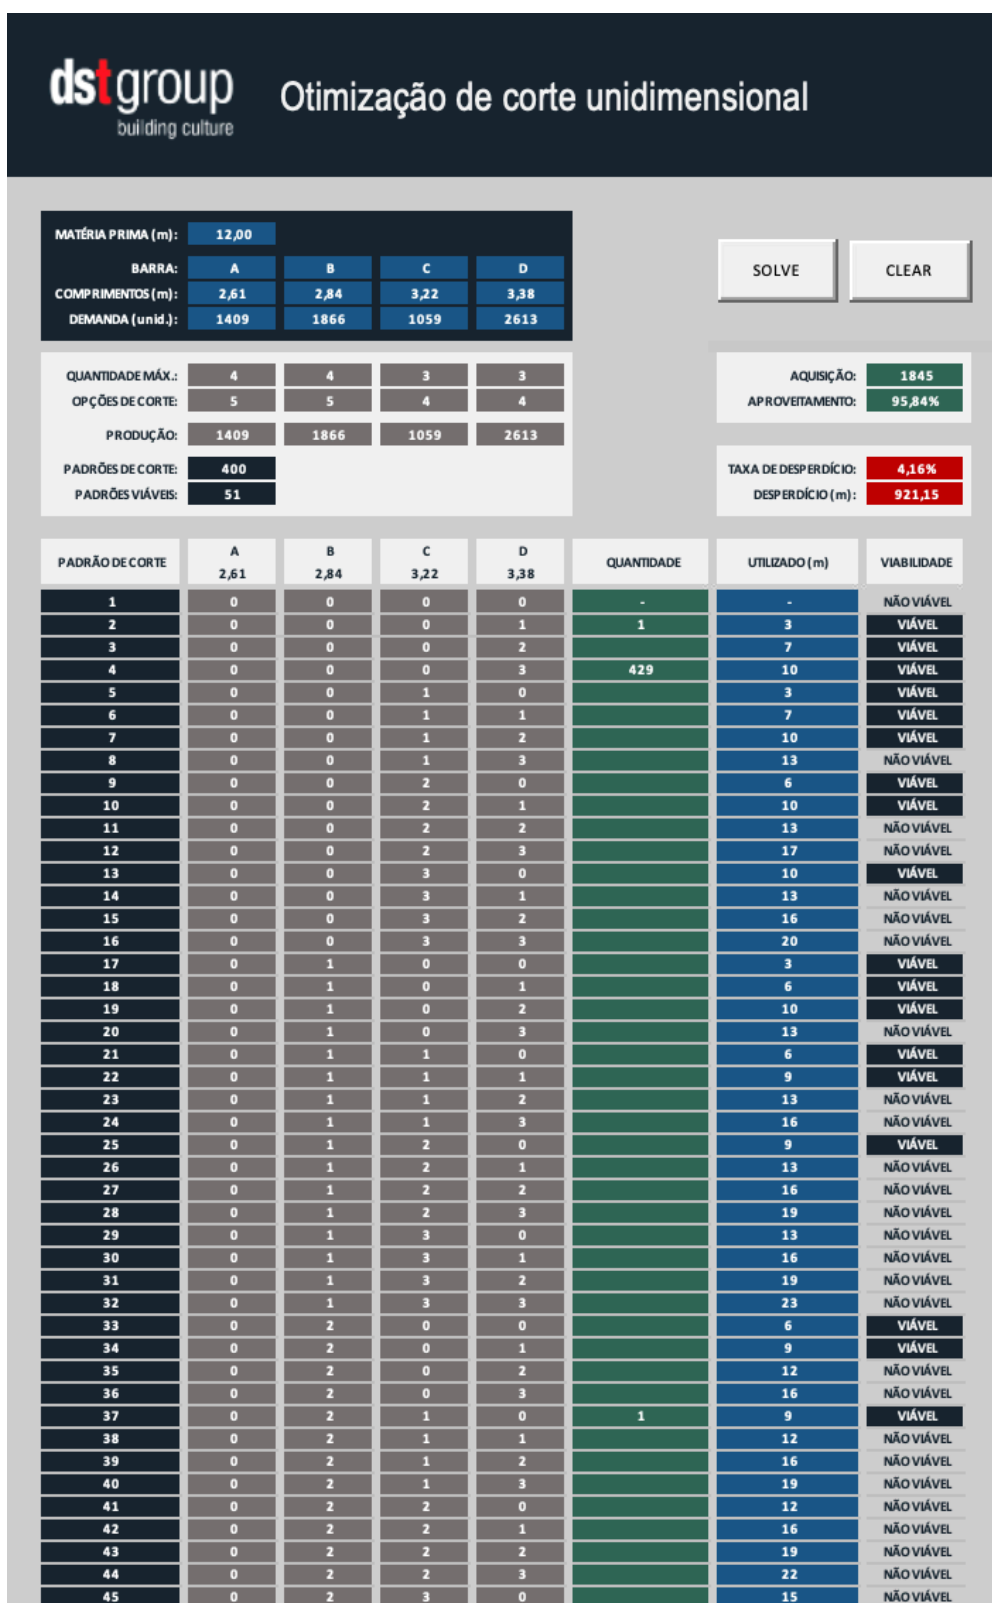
dstgroup
building culture

Otimização de corte unidimensional

MATÉRIA PRIMA (m): 12,00

| BARRA: | A | B | C | D |
|---|---|---|---|---|
| COMPRIMENTOS (m): | 2,61 | 2,84 | 3,22 | 3,38 |
| DEMANDA (unid.): | 1409 | 1866 | 1059 | 2613 |

SOLVE CLEAR

| QUANTIDADE MÁX.: | 4 | 4 | 3 | 3 |
|---|---|---|---|---|
| OPÇÕES DE CORTE: | 5 | 5 | 4 | 4 |
| PRODUÇÃO: | 1409 | 1866 | 1059 | 2613 |

PADRÕES DE CORTE: 400
PADRÕES VIÁVEIS: 51

AQUISIÇÃO: 1845
APROVEITAMENTO: 95,84%

TAXA DE DESPERDÍCIO: 4,16%
DESPERDÍCIO (m): 921,15

| PADRÃO DE CORTE | A 2,61 | B 2,84 | C 3,22 | D 3,38 | QUANTIDADE | UTILIZADO (m) | VIABILIDADE |
|---|---|---|---|---|---|---|---|
| 1 | 0 | 0 | 0 | 0 | - | - | NÃO VIÁVEL |
| 2 | 0 | 0 | 0 | 1 | 1 | 3 | VIÁVEL |
| 3 | 0 | 0 | 0 | 2 | | 7 | VIÁVEL |
| 4 | 0 | 0 | 0 | 3 | 429 | 10 | VIÁVEL |
| 5 | 0 | 0 | 1 | 0 | | 3 | VIÁVEL |
| 6 | 0 | 0 | 1 | 1 | | 7 | VIÁVEL |
| 7 | 0 | 0 | 1 | 2 | | 10 | VIÁVEL |
| 8 | 0 | 0 | 1 | 3 | | 13 | NÃO VIÁVEL |
| 9 | 0 | 0 | 2 | 0 | | 6 | VIÁVEL |
| 10 | 0 | 0 | 2 | 1 | | 10 | VIÁVEL |
| 11 | 0 | 0 | 2 | 2 | | 13 | NÃO VIÁVEL |
| 12 | 0 | 0 | 2 | 3 | | 17 | NÃO VIÁVEL |
| 13 | 0 | 0 | 3 | 0 | | 10 | VIÁVEL |
| 14 | 0 | 0 | 3 | 1 | | 13 | NÃO VIÁVEL |
| 15 | 0 | 0 | 3 | 2 | | 16 | NÃO VIÁVEL |
| 16 | 0 | 0 | 3 | 3 | | 20 | NÃO VIÁVEL |
| 17 | 0 | 1 | 0 | 0 | | 3 | VIÁVEL |
| 18 | 0 | 1 | 0 | 1 | | 6 | VIÁVEL |
| 19 | 0 | 1 | 0 | 2 | | 10 | VIÁVEL |
| 20 | 0 | 1 | 0 | 3 | | 13 | NÃO VIÁVEL |
| 21 | 0 | 1 | 1 | 0 | | 6 | VIÁVEL |
| 22 | 0 | 1 | 1 | 1 | | 9 | VIÁVEL |
| 23 | 0 | 1 | 1 | 2 | | 13 | NÃO VIÁVEL |
| 24 | 0 | 1 | 1 | 3 | | 16 | NÃO VIÁVEL |
| 25 | 0 | 1 | 2 | 0 | | 9 | VIÁVEL |
| 26 | 0 | 1 | 2 | 1 | | 13 | NÃO VIÁVEL |
| 27 | 0 | 1 | 2 | 2 | | 16 | NÃO VIÁVEL |
| 28 | 0 | 1 | 2 | 3 | | 19 | NÃO VIÁVEL |
| 29 | 0 | 1 | 3 | 0 | | 13 | NÃO VIÁVEL |
| 30 | 0 | 1 | 3 | 1 | | 16 | NÃO VIÁVEL |
| 31 | 0 | 1 | 3 | 2 | | 19 | NÃO VIÁVEL |
| 32 | 0 | 1 | 3 | 3 | | 23 | NÃO VIÁVEL |
| 33 | 0 | 2 | 0 | 0 | | 6 | VIÁVEL |
| 34 | 0 | 2 | 0 | 1 | | 9 | VIÁVEL |
| 35 | 0 | 2 | 0 | 2 | | 12 | NÃO VIÁVEL |
| 36 | 0 | 2 | 0 | 3 | | 16 | NÃO VIÁVEL |
| 37 | 0 | 2 | 1 | 0 | 1 | 9 | VIÁVEL |
| 38 | 0 | 2 | 1 | 1 | | 12 | NÃO VIÁVEL |
| 39 | 0 | 2 | 1 | 2 | | 16 | NÃO VIÁVEL |
| 40 | 0 | 2 | 1 | 3 | | 19 | NÃO VIÁVEL |
| 41 | 0 | 2 | 2 | 0 | | 12 | NÃO VIÁVEL |
| 42 | 0 | 2 | 2 | 1 | | 16 | NÃO VIÁVEL |
| 43 | 0 | 2 | 2 | 2 | | 19 | NÃO VIÁVEL |
| 44 | 0 | 2 | 2 | 3 | | 22 | NÃO VIÁVEL |
| 45 | 0 | 2 | 3 | 0 | | 15 | NÃO VIÁVEL |